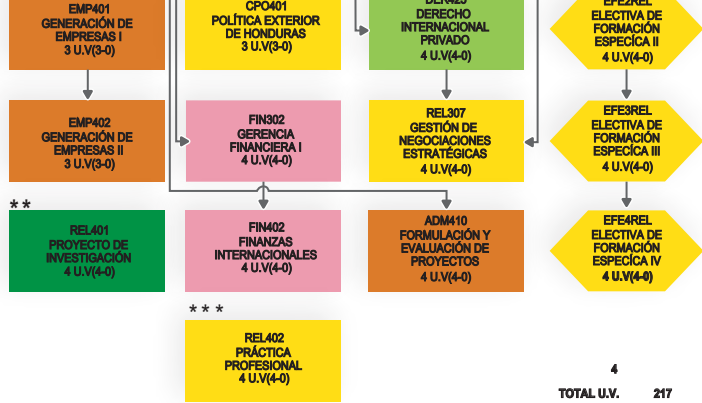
EMP401
GENERACIÓN DE EMPRESAS I
3 U.V(3-0)

CPO401
POLÍTICA EXTERIOR DE HONDURAS
3 U.V(3-0)

DER425
DERECHO INTERNACIONAL PRIVADO
4 U.V(4-0)

EFE2REL
ELECTIVA DE FORMACIÓN ESPECÍFICA II
4 U.V(4-0)

EMP402
GENERACIÓN DE EMPRESAS II
3 U.V(3-0)

FIN302
GERENCIA FINANCIERA I
4 U.V(4-0)

REL307
GESTIÓN DE NEGOCIACIONES ESTRATÉGICAS
4 U.V(4-0)

EFE3REL
ELECTIVA DE FORMACIÓN ESPECÍFICA III
4 U.V(4-0)

* *

REL401
PROYECTO DE INVESTIGACIÓN
4 U.V(4-0)

FIN402
FINANZAS INTERNACIONALES
4 U.V(4-0)

ADM410
FORMULACIÓN Y EVALUACIÓN DE PROYECTOS
4 U.V(4-0)

EFE4REL
ELECTIVA DE FORMACIÓN ESPECÍFICA IV
4 U.V(4-0)

* * *

REL402
PRÁCTICA PROFESIONAL
4 U.V(4-0)

4

TOTAL U.V. 217